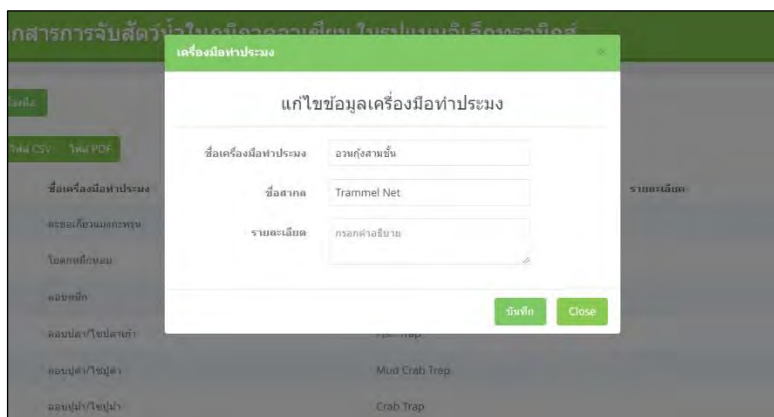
เอกสารการจับสัตว์น้ำในเขตพื้นที่ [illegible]

เครื่องมือทำประมง

×

แก้ไขข้อมูลเครื่องมือทำประมง

ชื่อเครื่องมือทำประมง อวนกุ้งสามชั้น

ชื่อสากล Trammel Net

รายละเอียด กรอกคำอธิบาย

บันทึก Close

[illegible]

ไฟล์ CSV ไฟล์ PDF

ชื่อเครื่องมือทำประมง

รายละเอียด

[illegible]

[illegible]

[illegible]

ลอบปลา/ไซปลา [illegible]

ลอบปูดำ/ไซปูดำ Mud Crab Trap

ลอบปูม้า/ไซปูม้า Crab Trap